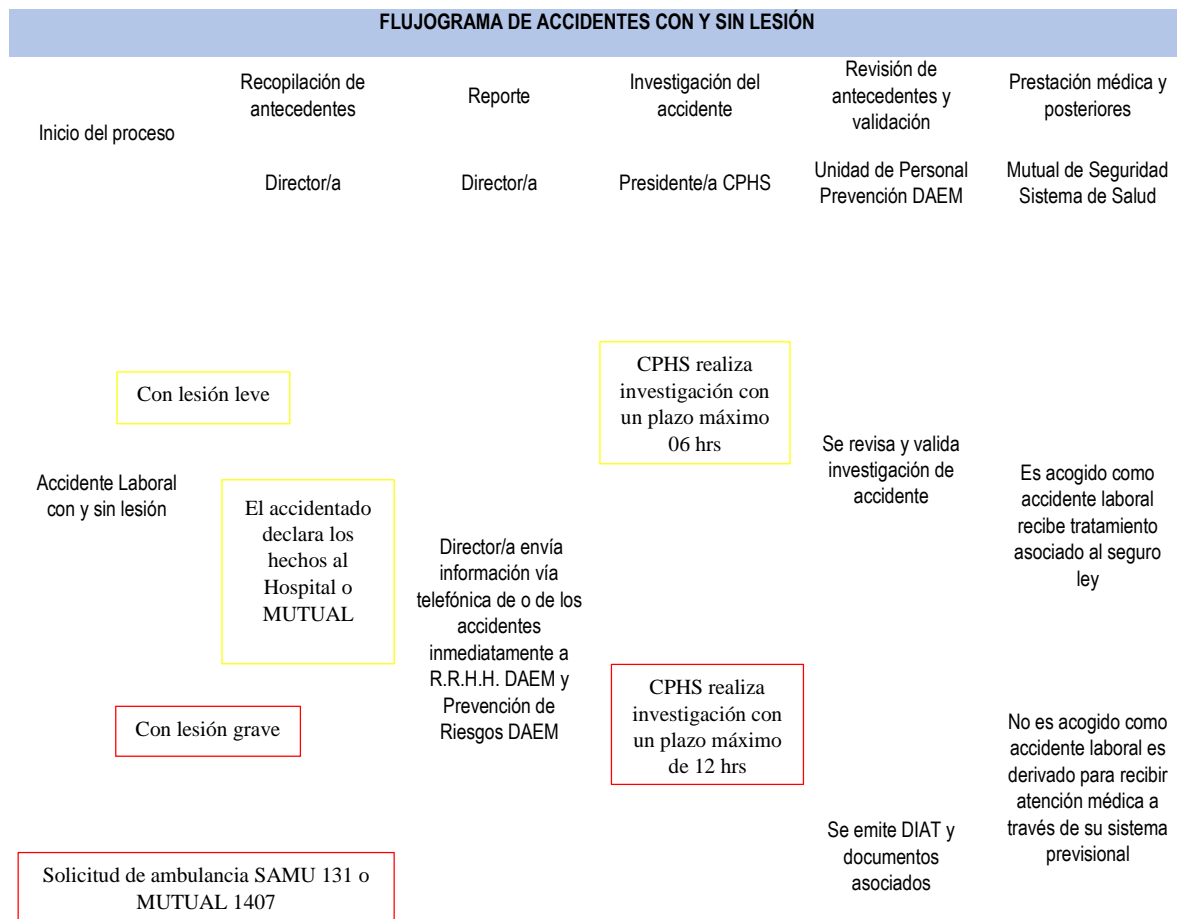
FLUJOGRAMA DE ACCIDENTES CON Y SIN LESIÓN

Inicio del proceso

Recopilación de antecedentes

Reporte

Investigación del accidente

Revisión de antecedentes y validación

Prestación médica y posteriores

Director/a

Director/a

Presidente/a CPHS

Unidad de Personal Prevención DAEM

Mutual de Seguridad Sistema de Salud

Accidente Laboral con y sin lesión

Con lesión leve

El accidentado declara los hechos al Hospital o MUTUAL

Con lesión grave

Solicitud de ambulancia SAMU 131 o MUTUAL 1407

Director/a envía información vía telefónica de o de los accidentes inmediatamente a R.R.H.H. DAEM y Prevención de Riesgos DAEM

CPHS realiza investigación con un plazo máximo 06 hrs

CPHS realiza investigación con un plazo máximo de 12 hrs

Se revisa y valida investigación de accidente

Se emite DIAT y documentos asociados

Es acogido como accidente laboral recibe tratamiento asociado al seguro ley

No es acogido como accidente laboral es derivado para recibir atención médica a través de su sistema previsional